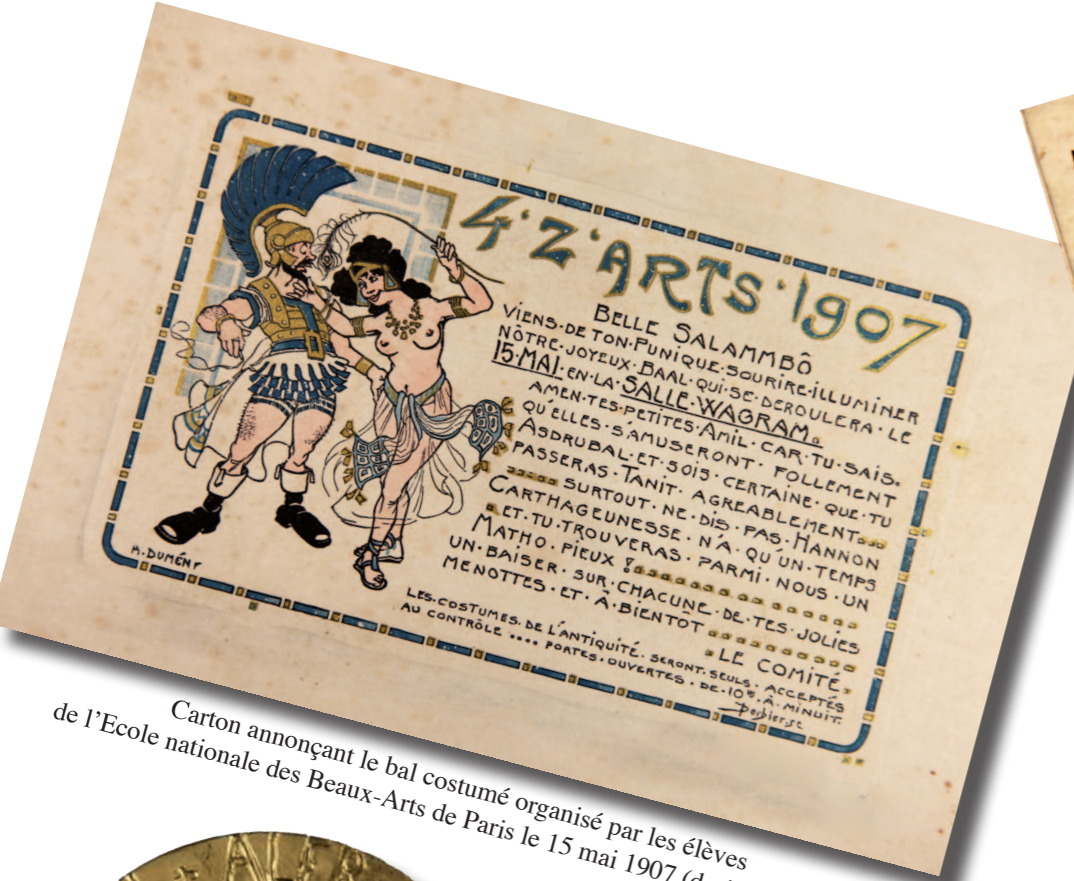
4'Z'ARTS'1907

BELLE SALAMMBÔ VIENS·DE·TON·PUNIQUE·SOURIRE·ILLUMINER NÔTRE·JOYEUX·BAAL·QUI·SE·DEROULERA·LE 15·MAI·EN·LA·SALLE·WAGRAM. AMEN·TES·PETITES·AMIES·CAR·TU·SAIS. QU'ELLES·S'AMUSERONT·FOLLEMENT ASDRUBAL·ET·SOIS·CERTAINE·QUE·TU PASSERAS·TANIT·AGREABLEMENT. SURTOUT·NE·DIS·PAS·HANNON CARTHAGEUNESSE·N'A·QU'UN·TEMPS ET·TU·TROUVERAS·PARMI·NOUS·UN MATHO·PIEUX! UN·BAISER·SUR·CHACUNE·DE·TES·JOLIES MENOTTES·ET·À·BIENTOT

LE COMITÉ

LES·COSTUMES·DE·L'ANTIQUITÉ·SERONT·SEULS·ACCEPTÉS AU CONTRÔLE .... PORTES·OUVERTES·DE·10H·À·MINUIT.

A. DUMÉNY

Deshier.sc

Carton annonçant le bal costumé organisé par les élèves de l'Ecole nationale des Beaux-Arts de Paris le 15 mai 1907 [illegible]